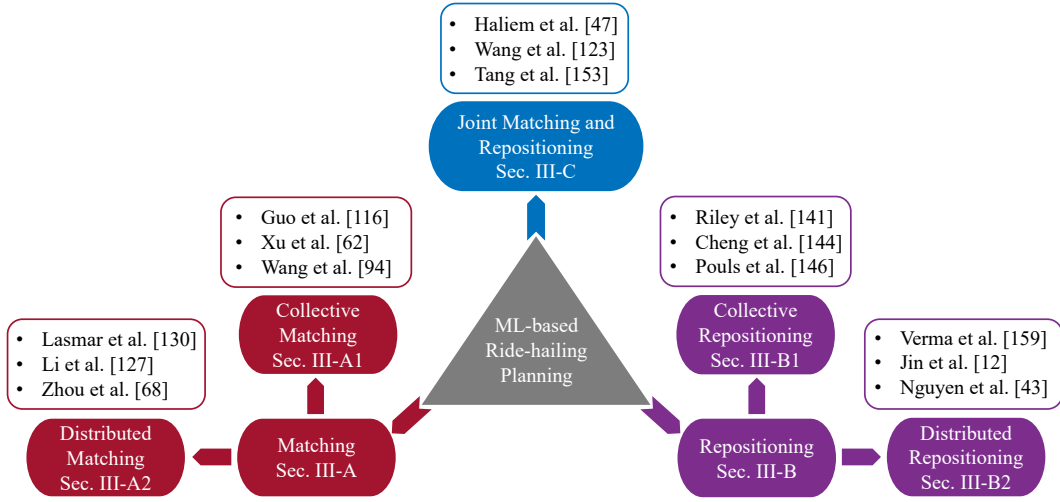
• Haliem et al. [47]
• Wang et al. [123]
• Tang et al. [153]

Joint Matching and Repositioning Sec. III-C

• Guo et al. [116]
• Xu et al. [62]
• Wang et al. [94]

• Riley et al. [141]
• Cheng et al. [144]
• Pouls et al. [146]

ML-based Ride-hailing Planning

Collective Matching Sec. III-A1

Collective Repositioning Sec. III-B1

• Lasmar et al. [130]
• Li et al. [127]
• Zhou et al. [68]

• Verma et al. [159]
• Jin et al. [12]
• Nguyen et al. [43]

Distributed Matching Sec. III-A2

Matching Sec. III-A

Repositioning Sec. III-B

Distributed Repositioning Sec. III-B2